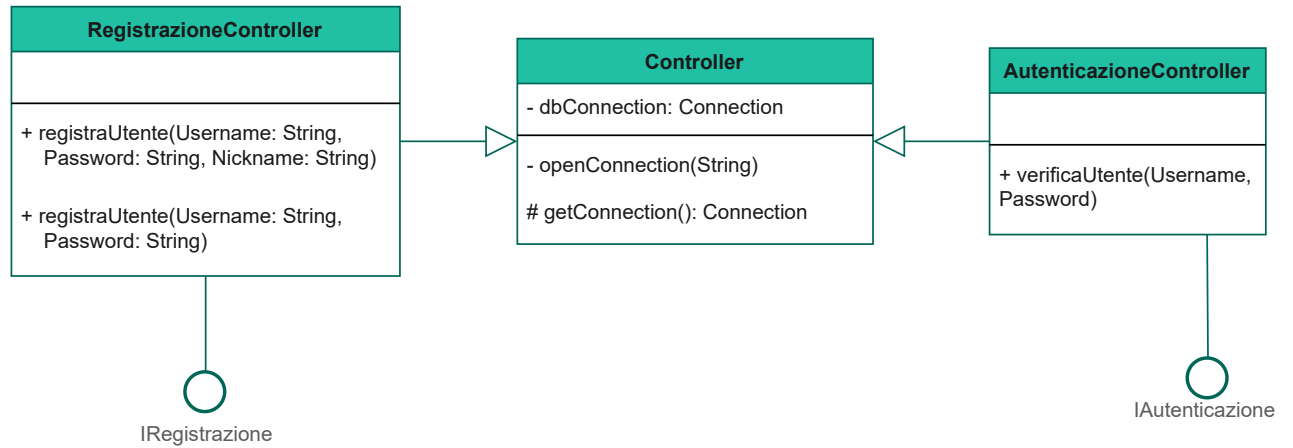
RegistrazioneController

+ registraUtente(Username: String, Password: String, Nickname: String)

+ registraUtente(Username: String, Password: String)

IRegistrazione

Controller

- dbConnection: Connection

- openConnection(String)

# getConnection(): Connection

AutenticazioneController

+ verificaUtente(Username, Password)

IAutenticazione